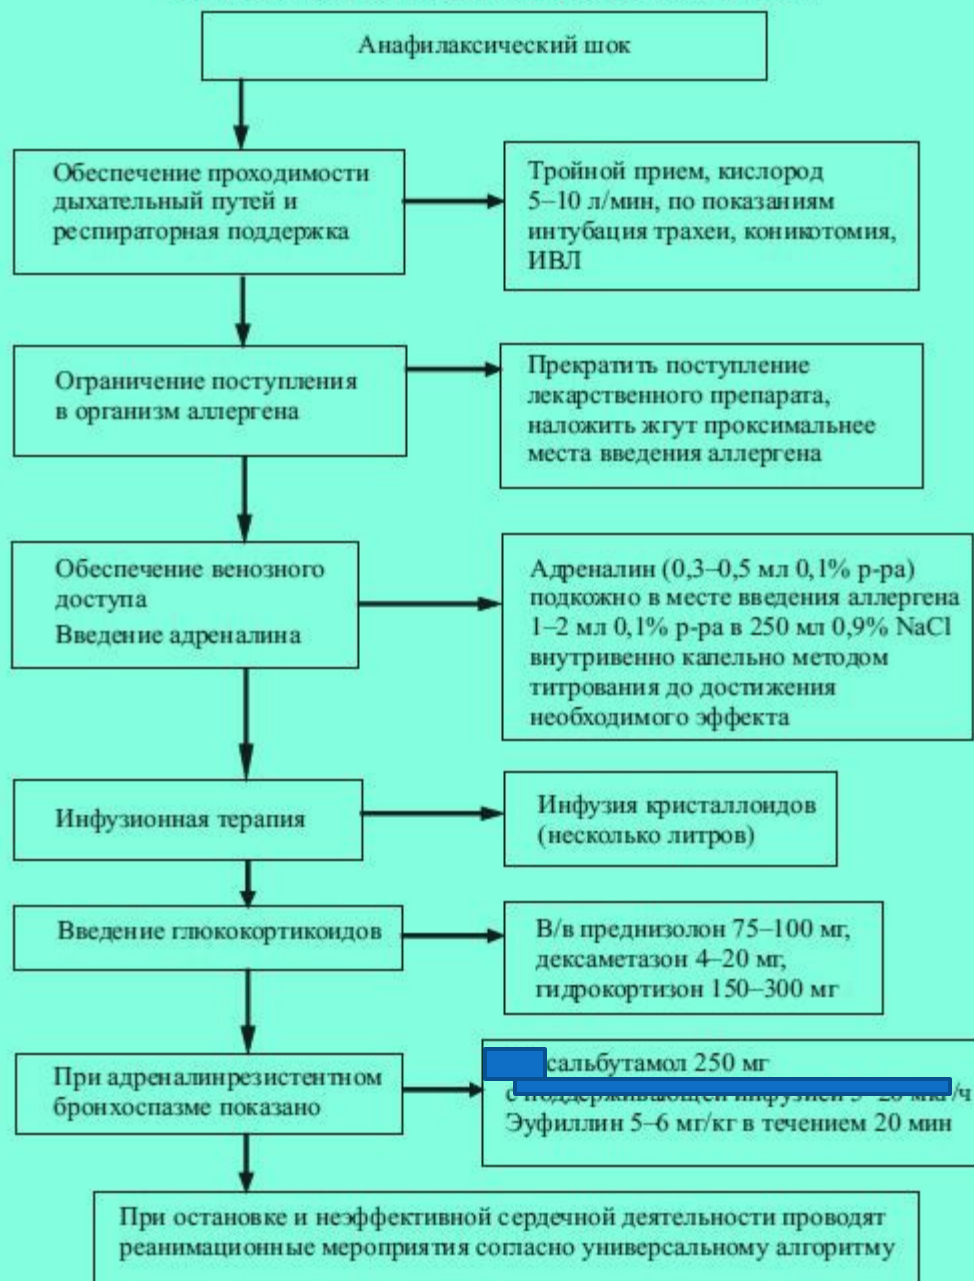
Анафилаксический шок

Обеспечение проходимости дыхательный путей и респираторная поддержка

Тройной прием, кислород 5–10 л/мин, по показаниям интубация трахеи, коникотомия, ИВЛ

Ограничение поступления в организм аллергена

Прекратить поступление лекарственного препарата, наложить жгут проксимальнее места введения аллергена

Обеспечение венозного доступа
Введение адреналина

Адреналин (0,3–0,5 мл 0,1% р-ра) подкожно в месте введения аллергена 1–2 мл 0,1% р-ра в 250 мл 0,9% NaCl внутривенно капельно методом титрования до достижения необходимого эффекта

Инфузионная терапия

Инфузия кристаллоидов (несколько литров)

Введение глюкокортикоидов

В/в преднизолон 75–100 мг, дексаметазон 4–20 мг, гидрокортизон 150–300 мг

При адреналинрезистентном бронхоспазме показано

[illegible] сальбутамол 250 мг
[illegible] /ч
Эуфиллин 5–6 мг/кг в течением 20 мин

При остановке и неэффективной сердечной деятельности проводят реанимационные мероприятия согласно универсальному алгоритму